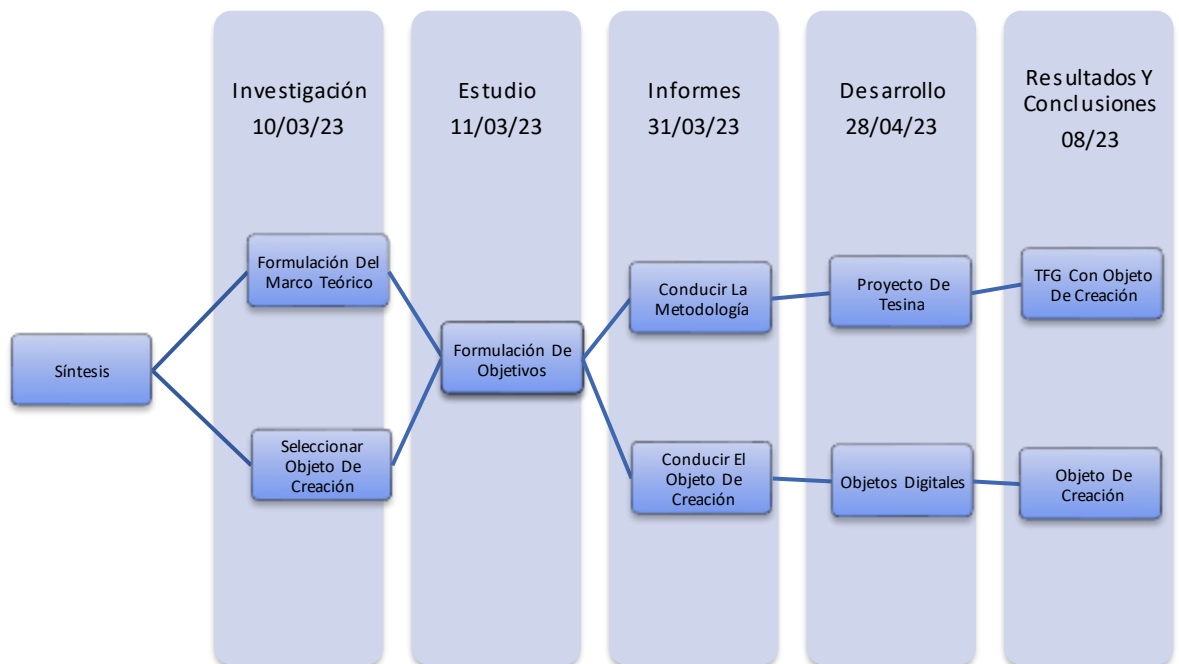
Investigación
10/03/23

Estudio
11/03/23

Informes
31/03/23

Desarrollo
28/04/23

Resultados Y Conclusiones
08/23

Síntesis

Formulación Del Marco Teórico

Seleccionar Objeto De Creación

Formulación De Objetivos

Conducir La Metodología

Conducir El Objeto De Creación

Proyecto De Tesina

Objetos Digitales

TFG Con Objeto De Creación

Objeto De Creación